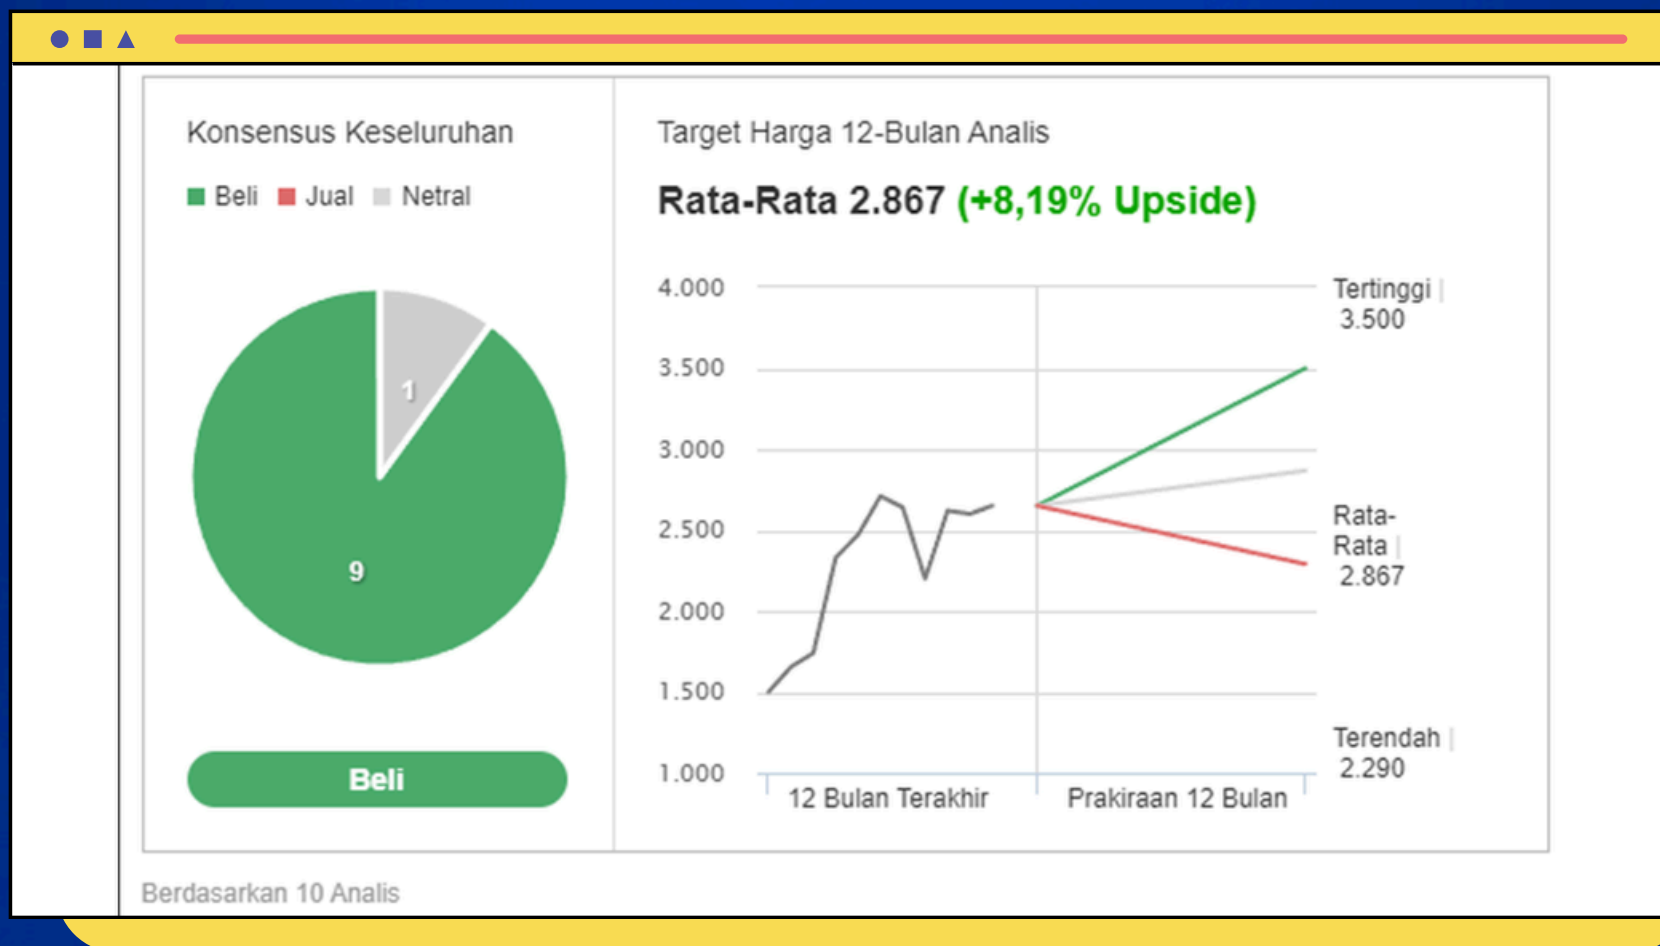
Konsensus Keseluruhan

Beli Jual Netral

1

9

Beli

Target Harga 12-Bulan Analis

Rata-Rata 2.867 (+8,19% Upside)

4.000
3.500
3.000
2.500
2.000
1.500
1.000

Tertinggi | 3.500

Rata-Rata | 2.867

Terendah | 2.290

12 Bulan Terakhir

Prakiraan 12 Bulan

Berdasarkan 10 Analis